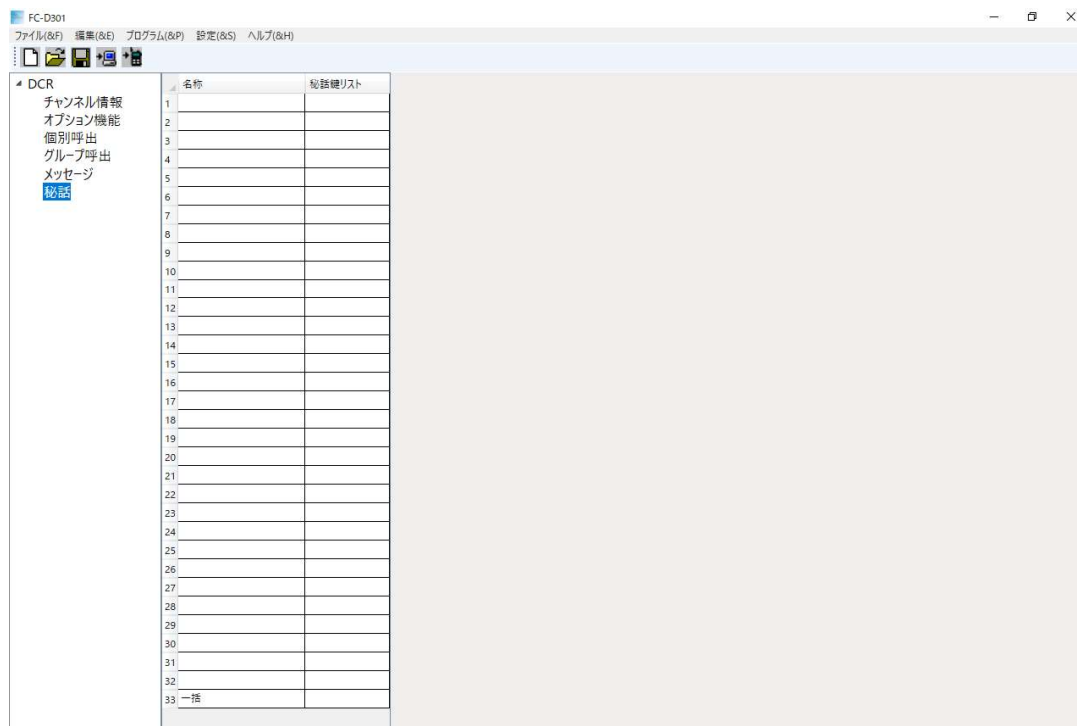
FC-D301

ファイル(&F) 編集(&E) プログラム(&P) 設定(&S) ヘルプ(&H)

DCR
チャンネル情報
オプション機能
個別呼出
グループ呼出
メッセージ
秘話

| | 名称 | 秘話鍵リスト |
|---|---|---|
| 1 | | |
| 2 | | |
| 3 | | |
| 4 | | |
| 5 | | |
| 6 | | |
| 7 | | |
| 8 | | |
| 9 | | |
| 10 | | |
| 11 | | |
| 12 | | |
| 13 | | |
| 14 | | |
| 15 | | |
| 16 | | |
| 17 | | |
| 18 | | |
| 19 | | |
| 20 | | |
| 21 | | |
| 22 | | |
| 23 | | |
| 24 | | |
| 25 | | |
| 26 | | |
| 27 | | |
| 28 | | |
| 29 | | |
| 30 | | |
| 31 | | |
| 32 | | |
| 33 | 一括 | |